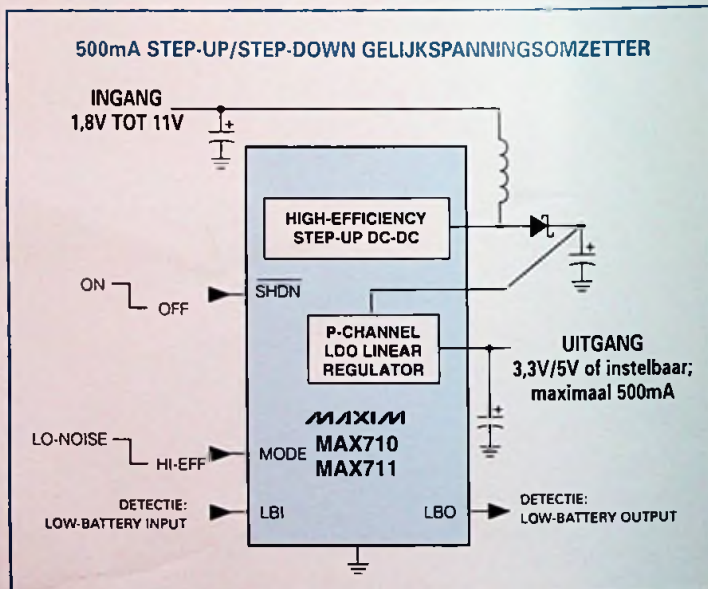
500mA STEP-UP/STEP-DOWN GELIJKSPANNINGSOMZETTER

INGANG
1,8V TOT 11V

HIGH-EFFICIENCY
STEP-UP DC-DC

ON
OFF

$\overline{SHDN}$

P-CHANNEL
LDO LINEAR
REGULATOR

UITGANG
3,3V/5V of instelbaar;
maximaal 500mA

MAXIM
MAX710
MAX711

LO-NOISE
HI-EFF

MODE

DETECTIE:
LOW-BATTERY INPUT

LBI

LBO

DETECTIE:
LOW-BATTERY OUTPUT